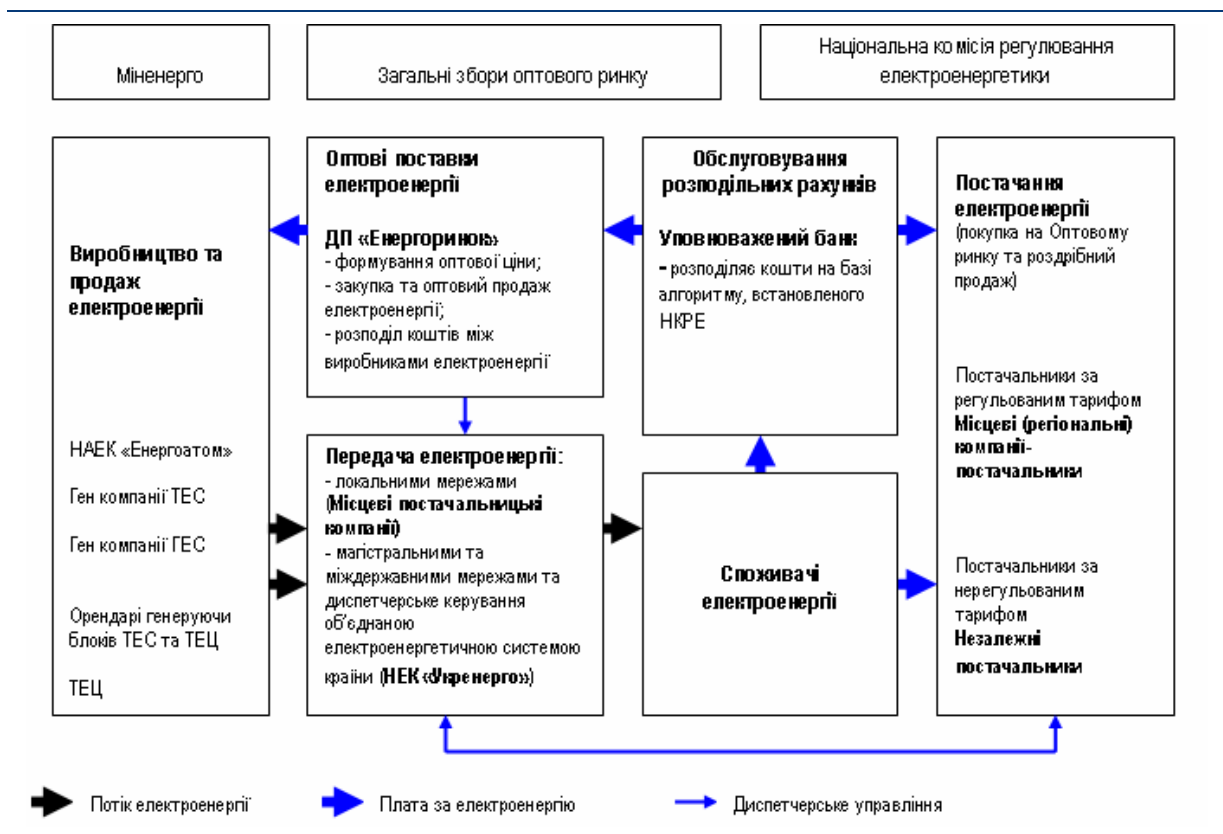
Міненерго

Загальні збори оптового ринку

Національна комісія регулювання електроенергетики

Виробництво та продаж електроенергії

НАЕК «Енергоатом»

Ген компанії ТЕС

Ген компанії ГЕС

Орендарі генеруючи блоків ТЕС та ТЕЦ

ТЕЦ

Оптові поставки електроенергії

ДП «Енергоринок»
- формування оптової ціни;
- закупка та оптовий продаж електроенергії;
- розподіл коштів між виробниками електроенергії

Обслуговування розподільних рахунків

Уповноважений банк:
- розподіляє кошти на базі алгоритму, встановленого НКРЕ

Постачання електроенергії
(покупка на Оптовому ринку та роздрібний продаж)

Постачальники за регульованим тарифом
Місцеві (регіональні) компанії-постачальники

Постачальники за нерегульованим тарифом
Незалежні постачальники

Передача електроенергії:
- локальними мережами (Місцеві постачальницькі компанії)
- магістральними та міждержавними мережами та диспетчерське керування об'єднаною електроенергетичною системою країни (НЕК «Укренерго»)

Споживачі електроенергії

Потік електроенергії

Плата за електроенергію

Диспетчерське управління